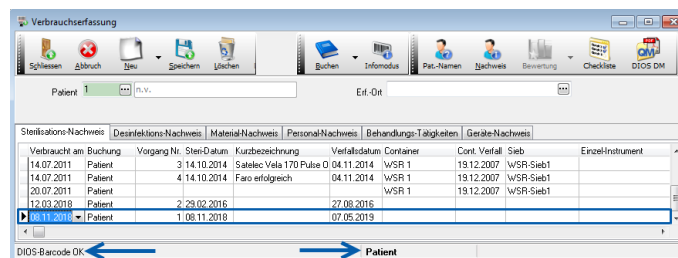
Verbrauchserfassung

Schliessen Abbruch Neu Speichern Löschen Buchen Infomodus Pat.-Namen Nachweis Bewertung Checkliste DIOS DM

Patient 1 n.v.

Erf.-Ort

Sterilisations-Nachweis | Desinfektions-Nachweis | Material-Nachweis | Personal-Nachweis | Behandlungs-Tätigkeiten | Geräte-Nachweis

| Verbraucht am | Buchung | Vorgang Nr. | Steri-Datum | Kurzbezeichnung | Verfallsdatum | Container | Cont. Verfall | Sieb | Einzel-Instrument |
|---|---|---|---|---|---|---|---|---|---|
| 14.07.2011 | Patient | 3 | 14.10.2014 | Satelec Vela 170 Pulse O | 04.11.2014 | WSR 1 | 19.12.2007 | WSR-Sieb1 | |
| 14.07.2011 | Patient | 4 | 14.10.2014 | Faro erfolgreich | 04.11.2014 | WSR 1 | 19.12.2007 | WSR-Sieb1 | |
| 20.07.2011 | Patient | | | | | WSR 1 | 19.12.2007 | WSR-Sieb1 | |
| 12.03.2018 | Patient | 2 | 29.02.2016 | | 27.08.2016 | | | | |
| 08.11.2018 | Patient | 1 | 08.11.2018 | | 07.05.2019 | | | | |

DIOS-Barcode OK

Patient